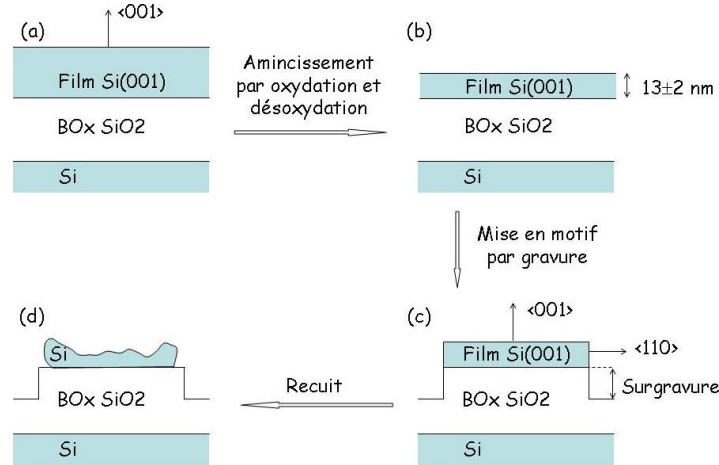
(a)

<001>

Film Si(001)

BOx SiO2

Si

Amincissement par oxydation et désoxydation

(b)

Film Si(001)

$13\pm2$ nm

BOx SiO2

Si

Mise en motif par gravure

(c)

<001>

Film Si(001)

<110>

Surgravure

BOx SiO2

Si

Recuit

(d)

Si

BOx SiO2

Si